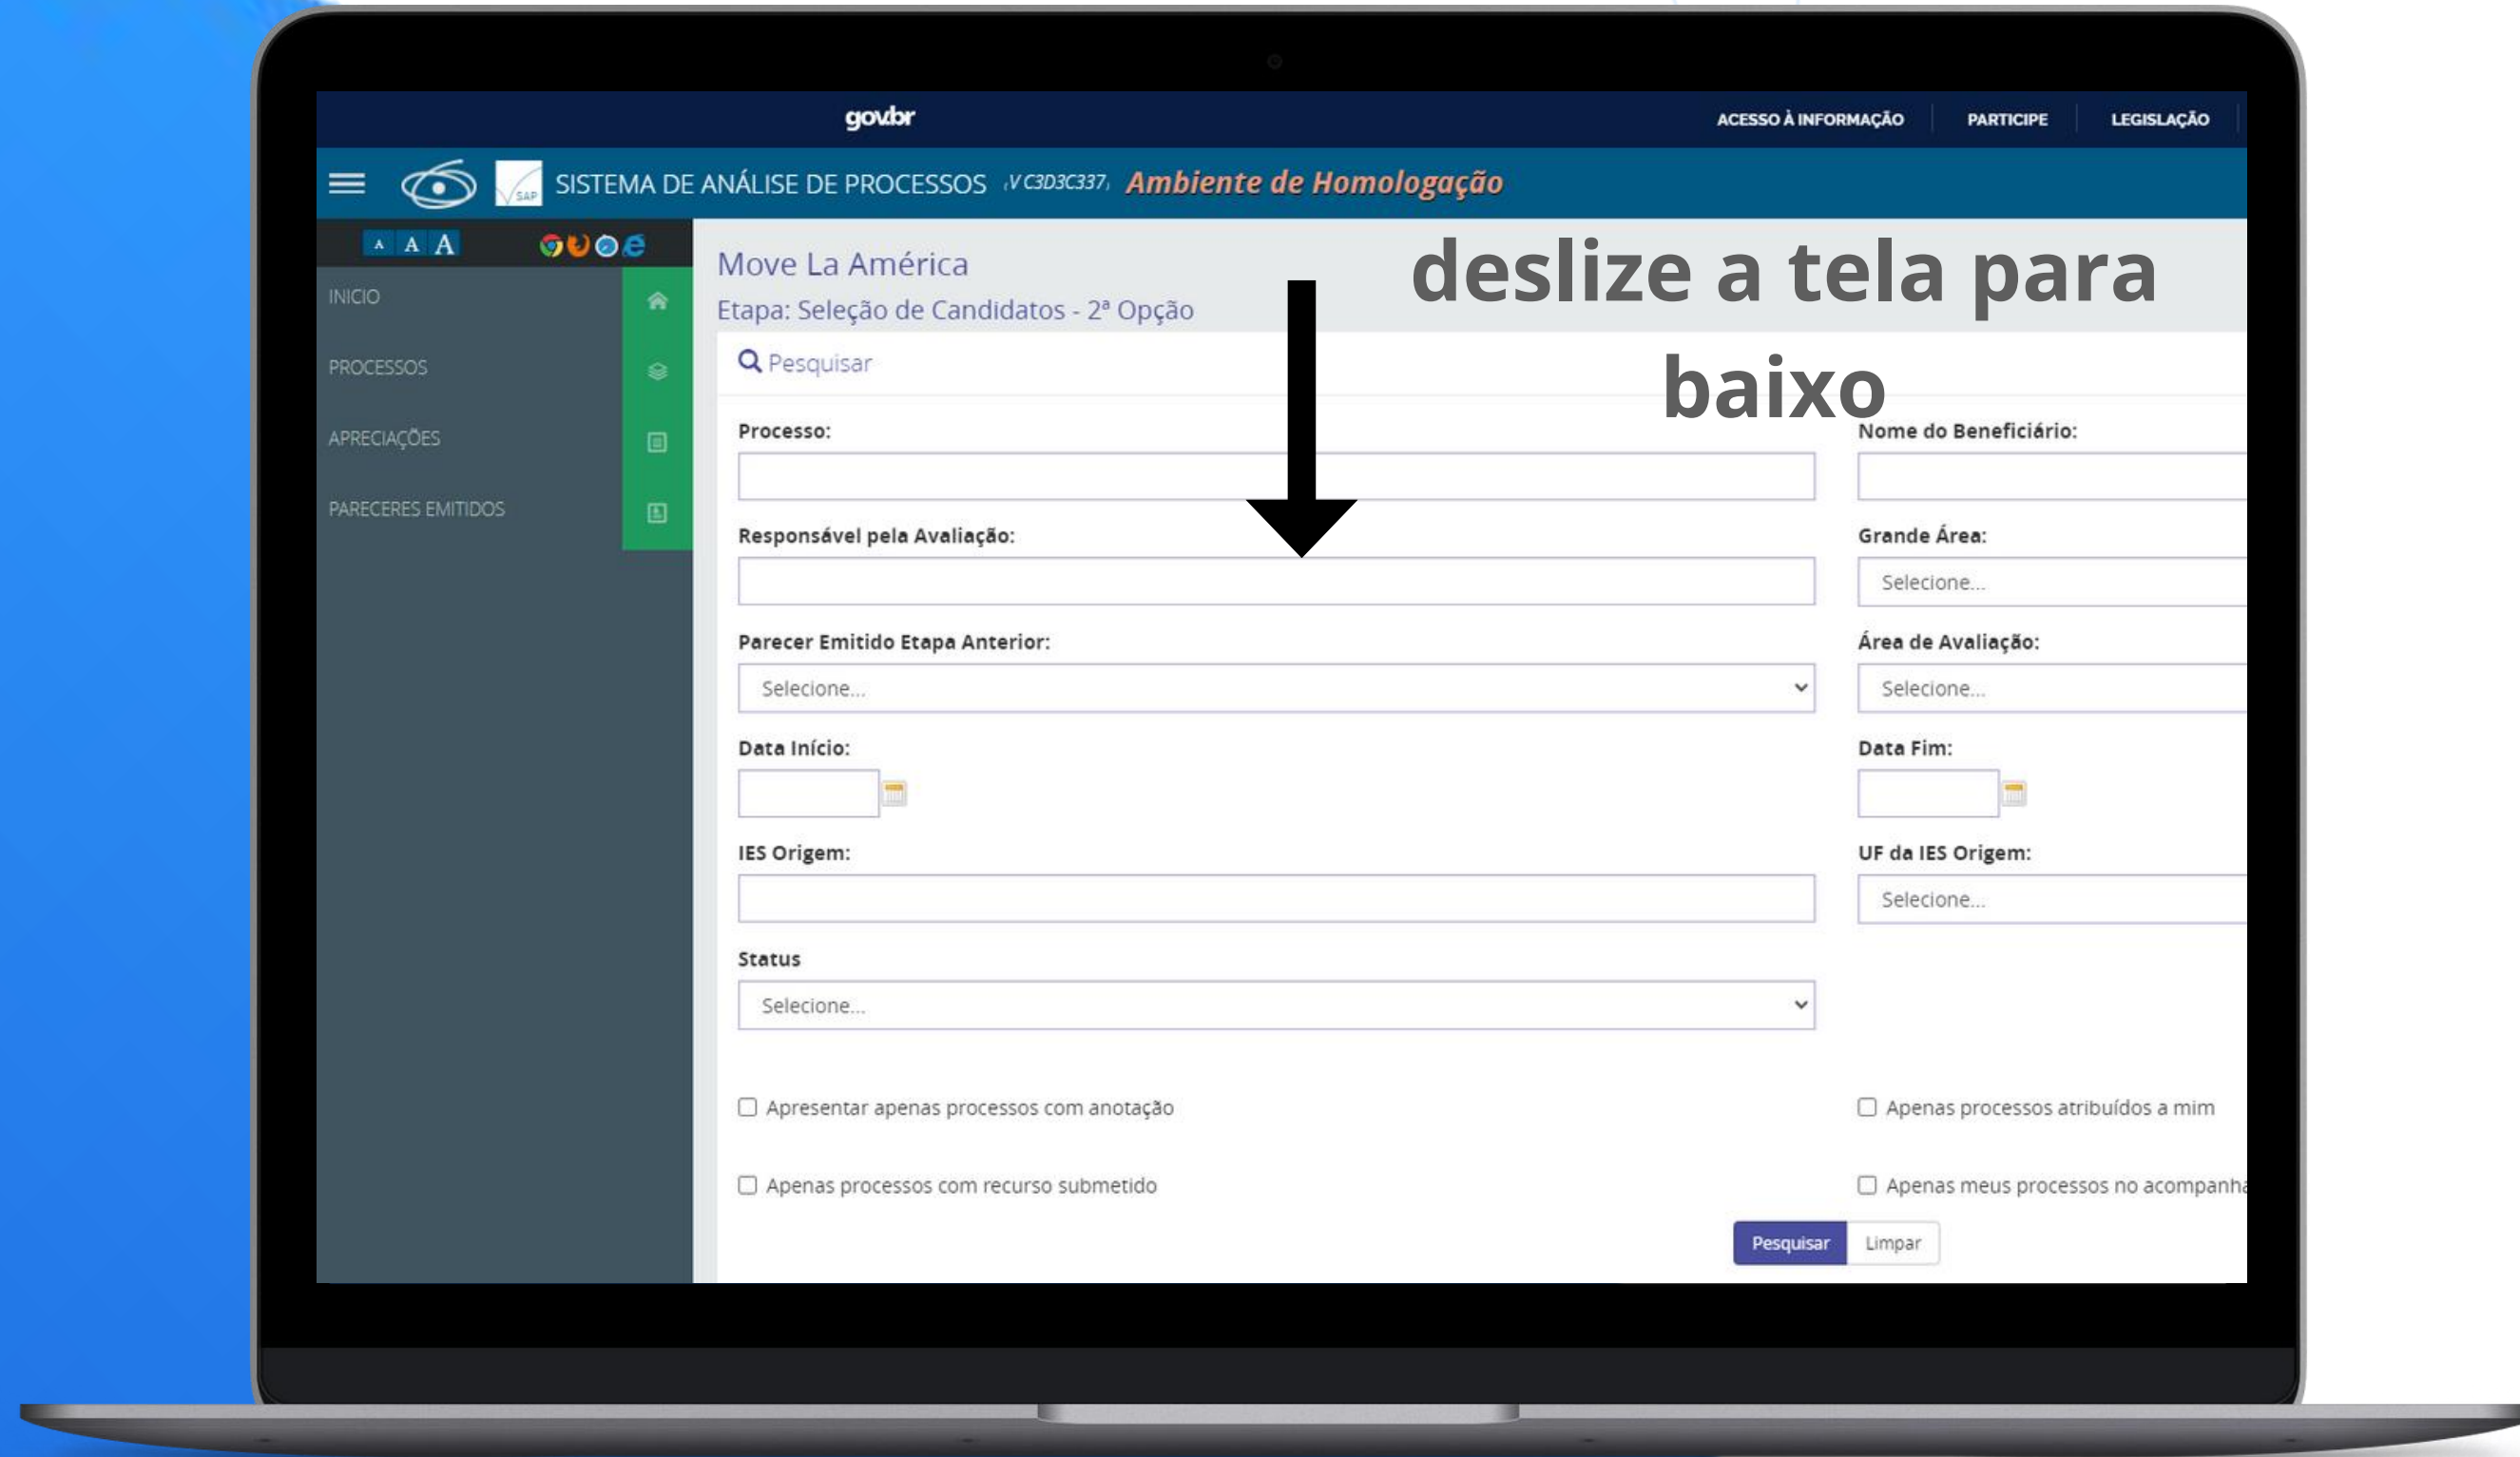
gov.br

ACESSO À INFORMAÇÃO PARTICIPE LEGISLAÇÃO

SISTEMA DE ANÁLISE DE PROCESSOS (V C3D3C337) Ambiente de Homologação

A A A

INICIO
PROCESSOS
APRECIAÇÕES
PARECERES EMITIDOS

Move La América
Etapa: Seleção de Candidatos - 2ª Opção

deslize a tela para baixo

Pesquisar

Processo:

Nome do Beneficiário:

Responsável pela Avaliação:

Grande Área:
Selecione...

Parecer Emitido Etapa Anterior:
Selecione...

Área de Avaliação:
Selecione...

Data Início:

Data Fim:

IES Origem:

UF da IES Origem:
Selecione...

Status
Selecione...

Apresentar apenas processos com anotação

Apenas processos atribuídos a mim

Apenas processos com recurso submetido

Apenas meus processos no acompanha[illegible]

Pesquisar Limpar